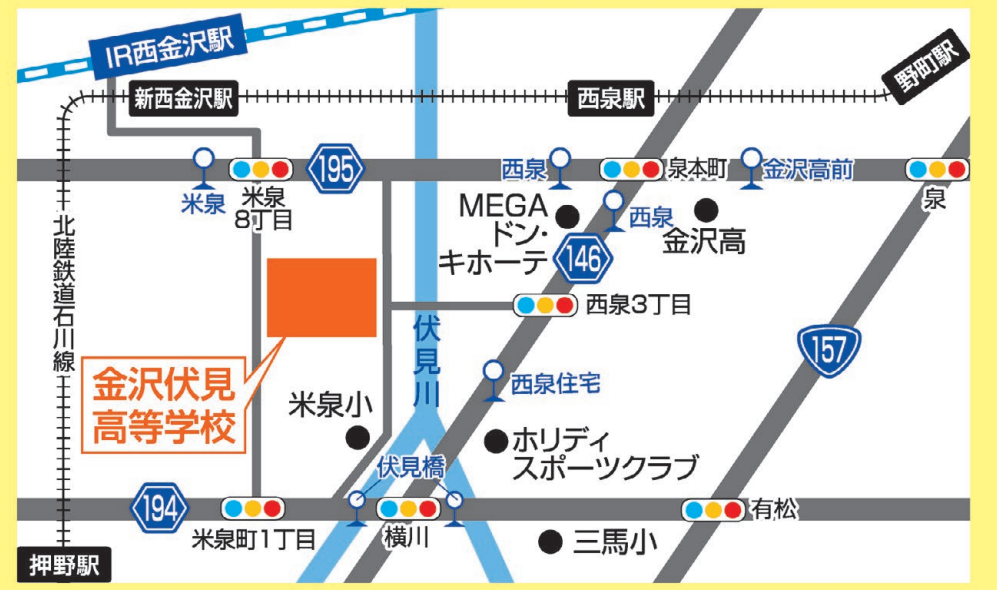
IR西金沢駅

新西金沢駅

西泉駅

野町駅

米泉

米泉
8丁目

195

西泉

泉本町

金沢高前

泉

MEGA
ドン・
キホーテ

西泉

金沢高

146

西泉3丁目

北陸鉄道石川線

金沢伏見
高等学校

伏見川

157

西泉住宅

米泉小

ホリディ
スポーツクラブ

伏見橋

194

米泉町1丁目

横川

有松

三馬小

押野駅